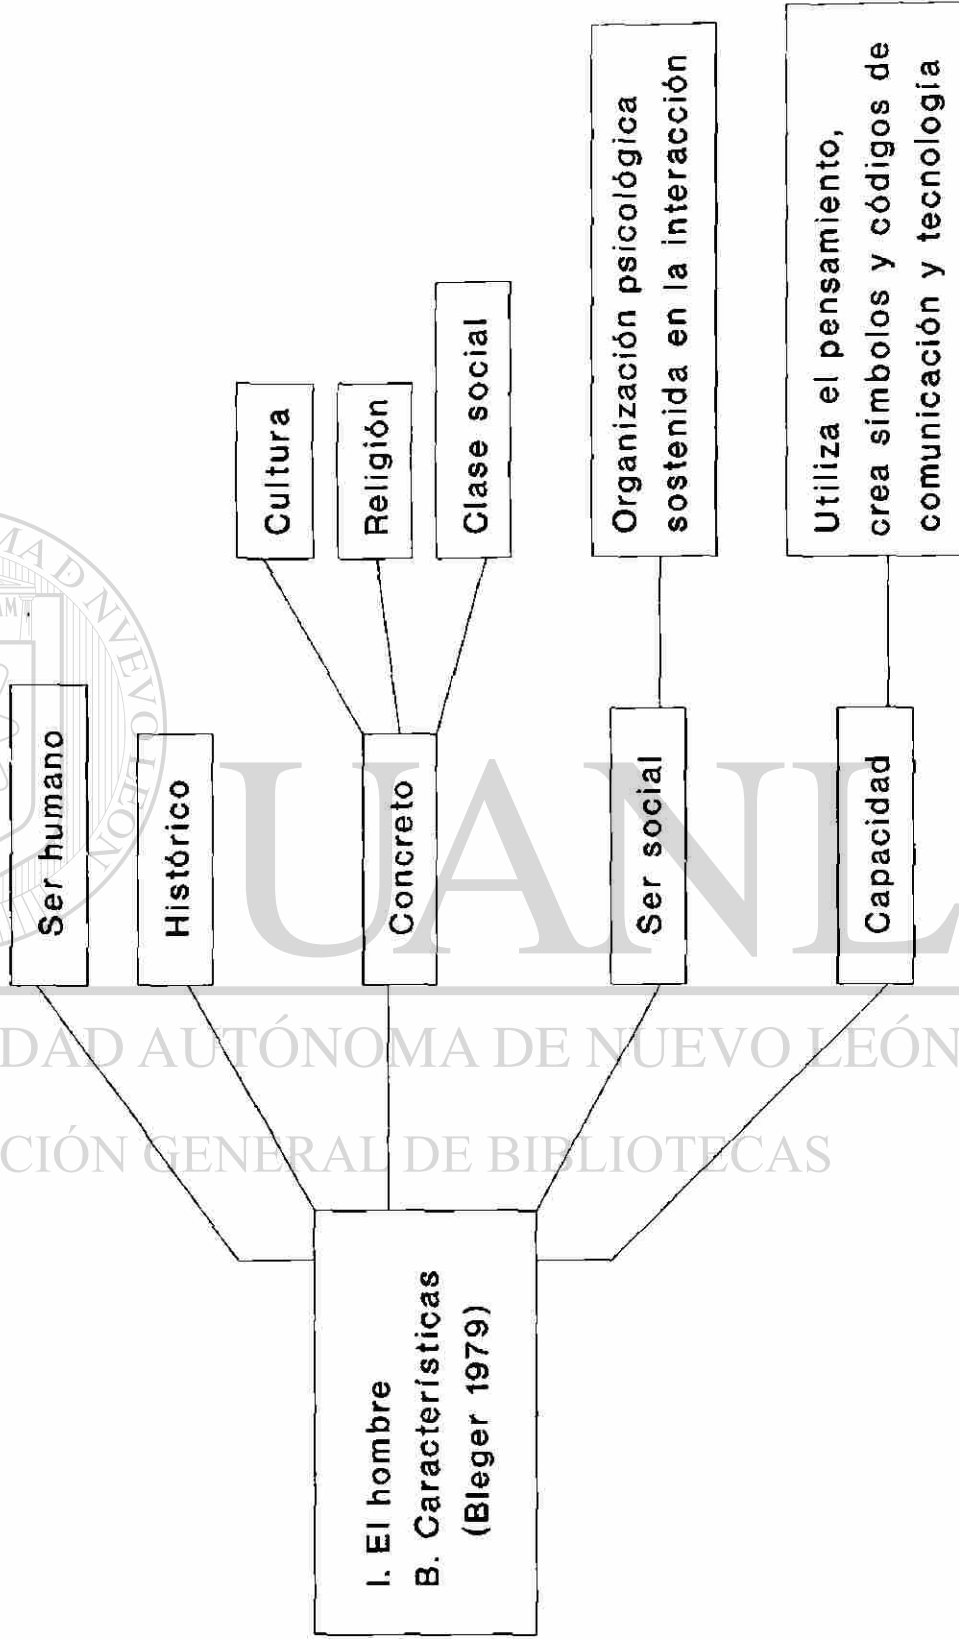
I. El hombre
B. Características
(Bleger 1979)

Ser humano

Histórico

Concreto

Cultura

Religión

Clase social

Ser social

Organización psicológica sostenida en la interacción

Capacidad

Utiliza el pensamiento, crea símbolos y códigos de comunicación y tecnología

UANL

UNIVERSIDAD AUTÓNOMA DE NUEVO LEÓN

DIRECCIÓN GENERAL DE BIBLIOTECAS